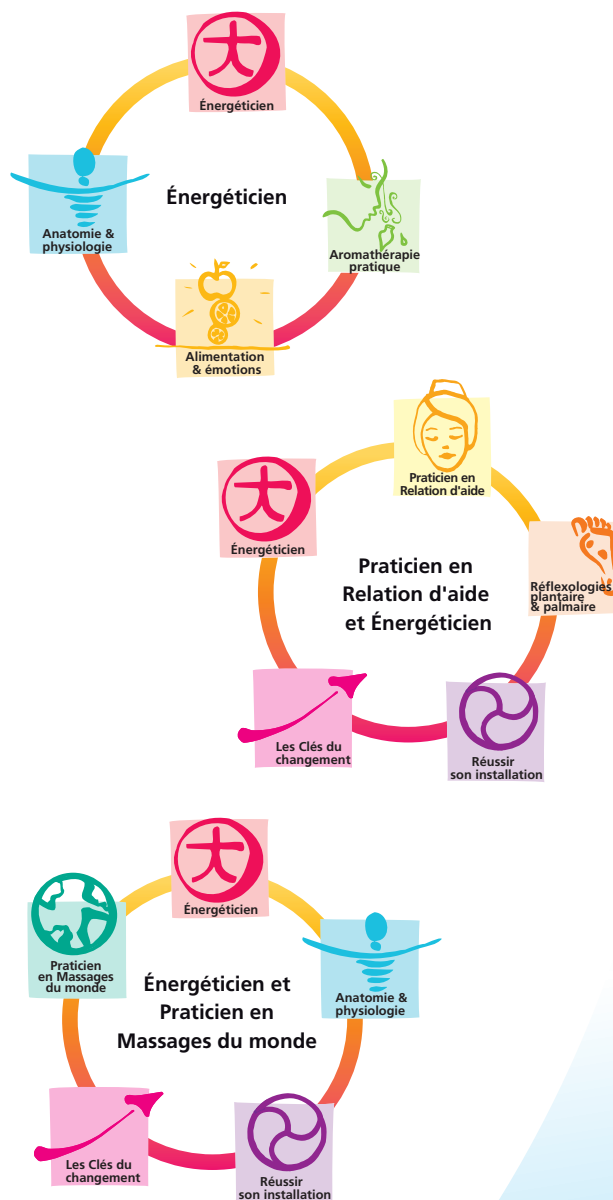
Énergéticien

Énergéticien

Aromathérapie pratique

Alimentation & émotions

Anatomie & physiologie

Praticien en Relation d'aide

Énergéticien

Praticien en Relation d'aide et Énergéticien

Réflexologies plantaire & palmaire

Les Clés du changement

Réussir son installation

Énergéticien

Praticien en Massages du monde

Énergéticien et Praticien en Massages du monde

Anatomie & physiologie

Les Clés du changement

Réussir son installation